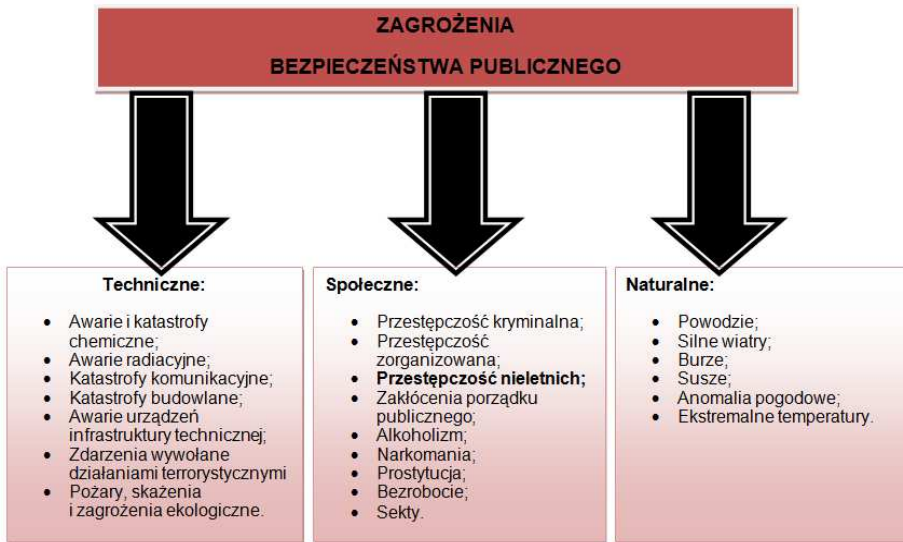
ZAGROŻENIA
BEZPIECZEŃSTWA PUBLICZNEGO

Techniczne:

- Awarie i katastrofy chemiczne;
- Awarie radiacyjne;
- Katastrofy komunikacyjne;
- Katastrofy budowlane;
- Awarie urządzeń infrastruktury technicznej;
- Zdarzenia wywołane działaniami terrorystycznymi
- Pożary, skażenia i zagrożenia ekologiczne.

Społeczne:

- Przestępczość kryminalna;
- Przestępczość zorganizowana;
- **Przestępczość nieletnich;**
- Zakłócenia porządku publicznego;
- Alkoholizm;
- Narkomania;
- Prostytucja;
- Bezrobocie;
- Sekty.

Naturalne:

- Powodzie;
- Silne wiatry;
- Burze;
- Susze;
- Anomalia pogodowe;
- Ekstremalne temperatury.